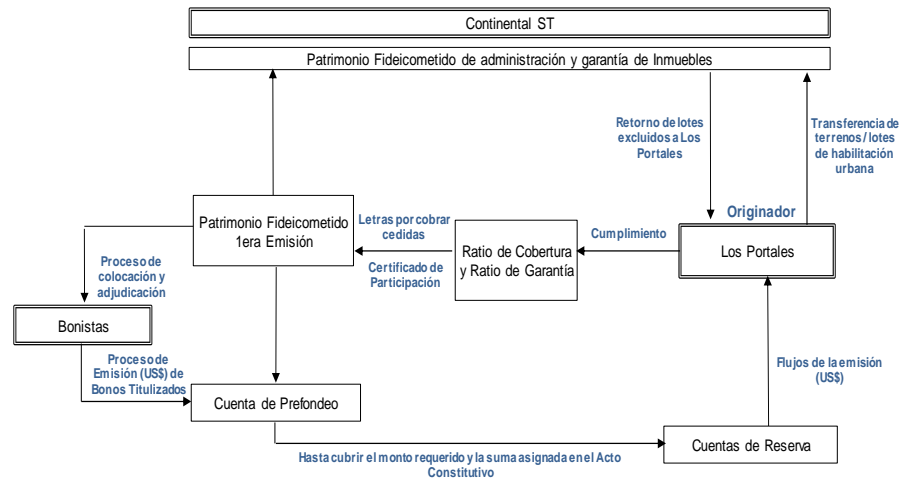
Continental ST

Patrimonio Fideicometido de administración y garantía de Inmuebles

Retorno de lotes excluidos a Los Portales

Transferencia de terrenos / lotes de habilitación urbana

Originador

Patrimonio Fideicometido 1era Emisión

Letras por cobrar cedidas

Cumplimiento

Ratio de Cobertura y Ratio de Garantía

Los Portales

Certificado de Participación

Proceso de colocación y adjudicación

Bonistas

Proceso de Emisión (US$) de Bonos Titulizados

Flujos de la emisión (US$)

Cuenta de Prefondeo

Cuentas de Reserva

Hasta cubrir el monto requerido y la suma asignada en el Acto Constitutivo